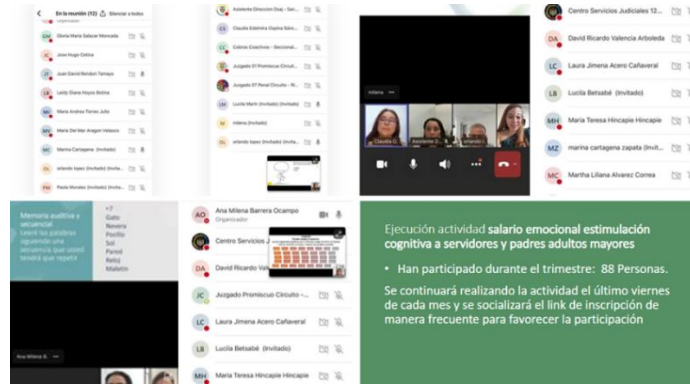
En la reunión (12) Silenciar a todos

Organizador

Gloria Maria Salazar Moncada

Jose Hugo Cetina

Juan David Rendon Tamayo

Leidy Diana Hoyos Bolina

Maria Andrea Torres Julio

Maria Del Mar Aragon Velasco

Marina Cartagena (Invitado)

orlando lopez (Invitado) (Invita...

Paola Morales (Invitado) (Invita...

Asistente Dirección Ejsj - Sec...

Claudia Edelmira Ospina Sán...

Cobros Coactivos - Seccional...

Juzgado 01 Promiscuo Circuit...

Juzgado 07 Penal Circuito - R...

Lucila Marín (Invitado)

milena (Invitado)

orlando lopez (Invitado)

milena

Claudia O...

Asistente D...

orlando l...

Centro Servicios Judiciales 12...

David Ricardo Valencia Arboleda

Laura Jimena Acero Cañaveral

Lucila Betsabé (Invitado)

Maria Teresa Hincapie Hincapie

marina cartagena zapata (Invit...

Martha Liliana Alvarez Correa

Memoria auditiva y secuencial
Lee el las palabras siguiendo una secuencia que usted tendrá que repetir

+7
Gato
Nevera
Pasillo
Sol
Pared
Reloj
Maletín

Ana Milena B...

Ana Milena Barrera Ocampo
Organizador

Centro Servicios J...

David Ricardo Val...

Juzgado Promiscuo Circuito -...

Laura Jimena Acero Cañaveral

Lucila Betsabé (Invitado)

Maria Teresa Hincapie Hincapie

Ejecución actividad salario emocional estimulación cognitiva a servidores y padres adultos mayores

• Han participado durante el trimestre: 88 Personas.

Se continuará realizando la actividad el último viernes de cada mes y se socializará el link de inscripción de manera frecuente para favorecer la participación